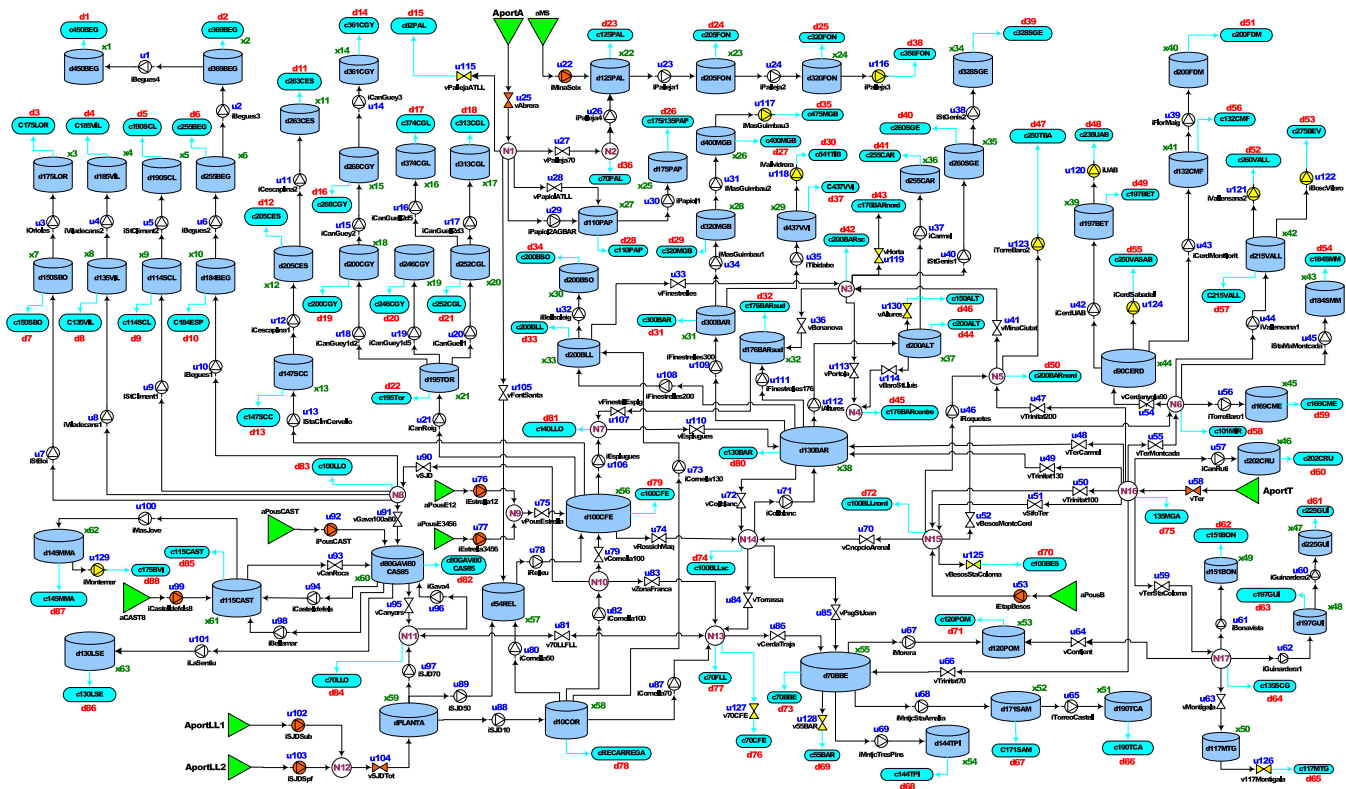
d1 c450BEG x1 d450BEG u1 iBegues4
d2 c369BEG x2 d369BEG u2 iBegues3
d14 c361CGY x14 d361CGY iCanGuey3 u14
d15 c82PAL u115 vPalleja ATLL
AportA aMS u25 vAbrera
d23 c125PAL u22 iMinaSoix x22 d125PAL u23 iPalleja1
d24 c205FON x23 d205FON u24 iPalleja2
d25 c320FON x24 d320FON u116 iPalleja3
d38 c350FON
d39 c328SGE x34 d328SGE u38 iStGenis2
d51 c200FDM x40 d200FDM u39 iFlorMaig
d3 c175LOR d4 c185VIL d5 c190SCL d6 c255BEG
x3 x4 x5 x6
d175LOR d185VIL d190SCL d255BEG
u3 iOrioles u4 iVallirana2 u5 iStClement2 u6 iBegues2
d11 c263CES x11 d263CES
d17 c374CGL d18 c313CGL
c268CGY x15 d268CGY d16 c268CGY
x16 d374CGL x17 d313CGL
u11 iCescapines2
u15 iCanGuey2 u16 iCanGuell2d5 u17 iCanGuell3
d12 c205CES
x7 x8 x9 x10
d150SBO d135VIL d114SCL d184BEG
x12 d205CES x18 d200CGY d246CGY x19 d252CGL x20
u12 iCescapines1 d19 c200CGY c246CGY d20 c252CGL d21
c150SBO c135VIL c114SCL c184ESP
d7 d8 d9 d10
u18 iCanGuey1d2 u19 iCanGuey1d5 u20 iCanGuell1
d147SCC x13 d195TOR d22 c195Tor x21
c147SCC u13 iStaClmCervello d13 u21 iCanRoig
u10 iBegues1 u9 iStClment1 u8 iVallirana1 u7 iStBoi
N1 u27 vPalleja70 N2 d36 c70PAL u26 iPalleja4
u28 vPapiolATLL u29 iPapiol2AGBAR
d26 c175135PAP x25 d175PAP u30 iPapiol1 x27 d110PAP d28 c110PAP
c400MGB d400MGB x26 u117 iMasGuimbau3 d35 c475MGB
u31 iMasGuimbau2 x28 d320MGB d29 c320MGB iMasGuimbau1 u34
d27 iVallvidrera u118 c541TIB d30
d37 c437VVI x29 d437VVI u35 iTibidabo
c437VVI d43 c176BARnord
d40 c260SGE d41 c255CAR x36 d255CAR x35 d260SGE
u37 iCarmel vHorta u119 u40 iStGenis1
d42 c200BARsc
d47 c250TBA d48 c238UAB u120 iUAB
d56 c132CMF x41 d132CMF
d52 c260VALL u121 iVallensana2 d53 c275BEV u122 iBoscVibero
d49 c197BET x39 d197BET
u123 iTorreBaro2
d34 c200BSO d200BSO x30 u33 vFinestrelles
u32 iBellsoleig c200BLL d33 d200BLL x33
c300BAR d31 d300BAR x31
d32 c176BARsud d176BARsud x32 u36 vBonanova
N3 u130 vAlluires c150ALT d46 d200ALT c200ALT d44 u41 vMinaCiutat
u43 iCerdMontbuit
d55 c250VASAB iCerdSabadell u124
u42 iCerdUAB
x42 d215VALL c215VALL d57
d54 c184SMM x43 d184SMM
u44 iVallensana1 u45 iStaMaMontcada
iFinestrelles300 u109 u111 iFinestrelles176 u113 vPortolp u114 vBaroStLluis
u112 vAlluires N4 d45 c176BARcentre
N5 d50 c200BARnord
d90CERD x44
u105 vFontSanta u108 iFinestrelles200 vFinestlliEsplg u107 N7 u110 vEsplugues
d81 c140LLO
u47 vTrinitat200 u46 iRoquetes
vCerdanyola90 u54 N6 u56 iTorreBaro1 d169CME x45 c169CME d59 c101MIR d58
d83 c100LLO u90 vSJD N8 u91 vGavar100a80
iEsplugues u106 u73 iCornella130
d130BAR x38 c130BAR d80
u48 vTerCarmel u49 vTrinitat130 u50 vTrinitat100 u55 vTerMontcada
u57 iCanRuti d202CRU x46 c202CRU d60
aPousE12 u76 iEstrella12 N9 u75 vPousEstrella d79 c100CFE x56 d100CFE
u72 vCollblanc u71 iCollblanc
d72 c100BLLnord
u51 vStSoTer u52 vBesosMontcCerd
N16 u58 vTer AportT
135MGA d75
u100 iMasJove x62 d145MMA u129 iMontemar c175BVJ d88 c145MMA d87
aPousCAST u92 iPousCAST
aPousE3456 u77 iEstrella3456 d80GAVI80 CAS85 c80GAVI80 CAS85 d82
u93 vCanRoca x60 u94 iCastelldefels
c115CAST d85 u99 iCastelldefels8 aCAST8 d115CAST x61
iGava4 u95 vCanyars u96
u98 iBellamar
u74 vRossichMaq
d74 c100BLLsc N14
u70 vCncpcioArenal N15
u125 vBesosStaColoma d70 c100BES
u53 iEtapBesos aPousB
d62 c151BON x49 d151BON
d61 c225GUI x47 d225GUI u60 iGuinardera2
u59 vTerStaColoma
d130LSE u101 iLaSentiu x63 c130LSE d86
N11 u97 iSJD70 c70LLO d84
d54REL x57 u78 iReliu N10 u79 vCornella100 u83 vZonaFranca u82 iCornella100
u81 v70LLFLL u80 iCornella50
u84 vTorrassa u85 vPsgStJoan
N13 u86 vCerdaTrajo
c70FLL d77
d70BBE x55
u67 iMorera d71 c120POM x53 d120POM u64 vConflent
u66 vTrinitat70
c197GUI d63 u61 iBorasvista d197GUI x48 u62 iGuinardera1 N17 c135SCG d64
x59 dPLANTA u89 iSJD50 u88 iSJD10 d10COR x58 u87 iCornella70
u127 v70CFE c70CFE d76 c70BBE d73
u128 v55BAR c55BAR d69
u68 iMntjcStaAmelia u69 iMntjcTresPins d144TPI x54 c144TPI d68
d171SAM x52 c171SAM d67 u65 iTorreoCastell x51 d190TCA c190TCA d66
u63 vMontigala x50 d117MTG u126 v117Montigala c117MTG d65
AportLL1 u102 iSJDSub AportLL2 u103 iSJDSpf N12 u104 vSJDTot
cRECARREGA d78